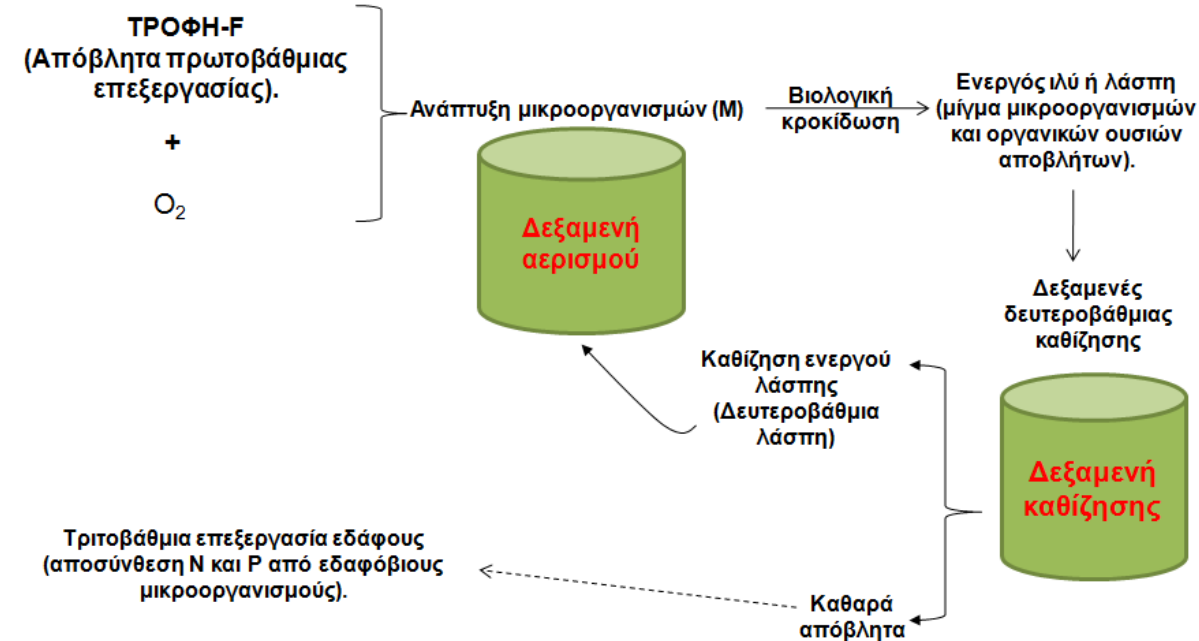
ΤΡΟΦΗ-F
(Απόβλητα πρωτοβάθμιας επεξεργασίας).

+

$O_2$

Ανάπτυξη μικροοργανισμών (M)

Βιολογική κροκίδωση

Ενεργός ιλύ ή λάσπη (μίγμα μικροοργανισμών και οργανικών ουσιών αποβλήτων).

Δεξαμενή αερισμού

Δεξαμενές δευτεροβάθμιας καθίζησης

Καθίζηση ενεργού λάσπης (Δευτεροβάθμια λάσπη)

Δεξαμενή καθίζησης

Τριτοβάθμια επεξεργασία εδάφους (αποσύνθεση N και P από εδαφόβιους μικροοργανισμούς).

Καθαρά απόβλητα